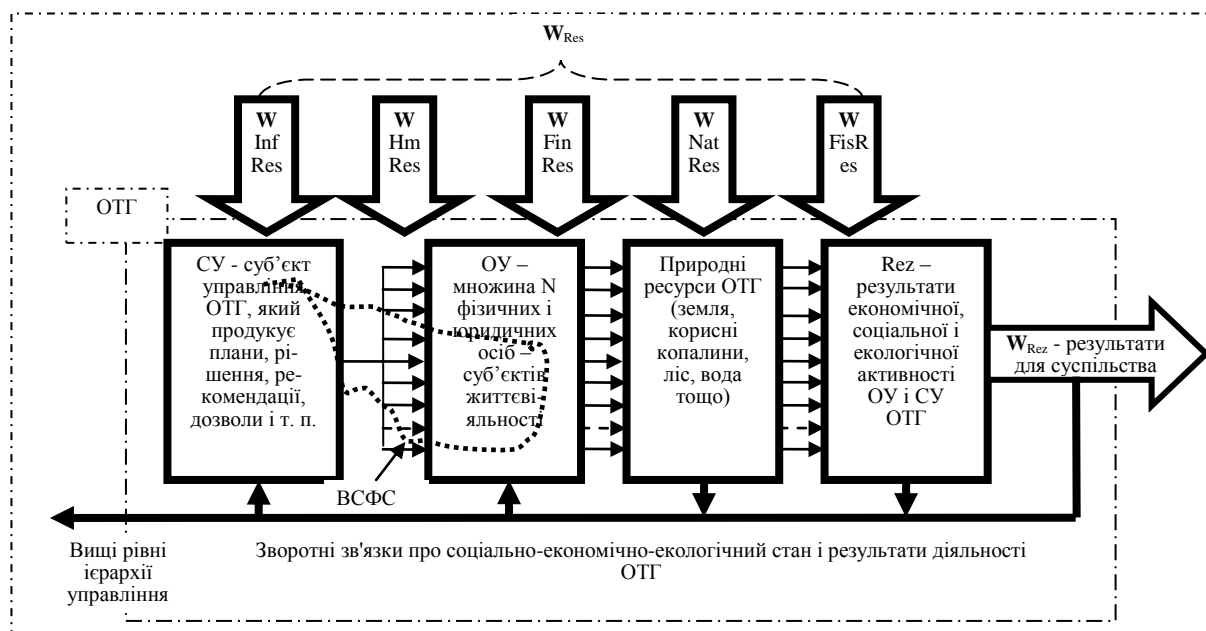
$W_{Res}$

W Inf Res

W Hm Res

W Fin Res

W Nat Res

W FisR es

ОТГ

СУ - суб'єкт управління ОТГ, який продукує плани, рішення, рекомендації, дозволи і т. п.

ОУ – множина N фізичних і юридичних осіб – суб'єктів життєвіяльності

Природні ресурси ОТГ (земля, корисні копалини, ліс, вода тощо)

Rez – результати економічної, соціальної і екологічної активності ОУ і СУ ОТГ

$W_{Rez}$ - результати для суспільства

ВСФС

Вищі рівні ієрархії управління

Зворотні зв'язки про соціально-економічно-екологічний стан і результати діяльності ОТГ